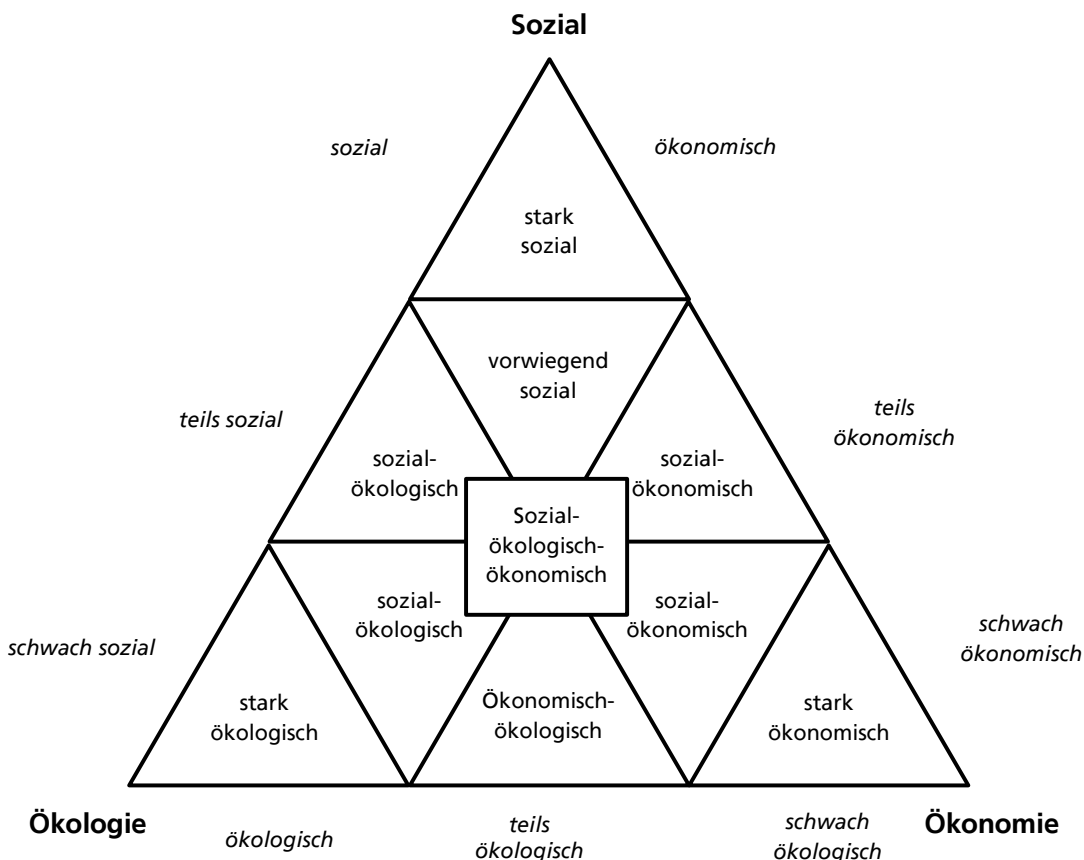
Sozial

sozial

ökonomisch

stark sozial

vorwiegend sozial

teils sozial

teils ökonomisch

sozial-ökologisch

sozial-ökonomisch

Sozial-ökologisch-ökonomisch

sozial-ökologisch

sozial-ökonomisch

schwach sozial

schwach ökonomisch

stark ökologisch

Ökonomisch-ökologisch

stark ökonomisch

Ökologie

ökologisch

teils ökologisch

schwach ökologisch

Ökonomie